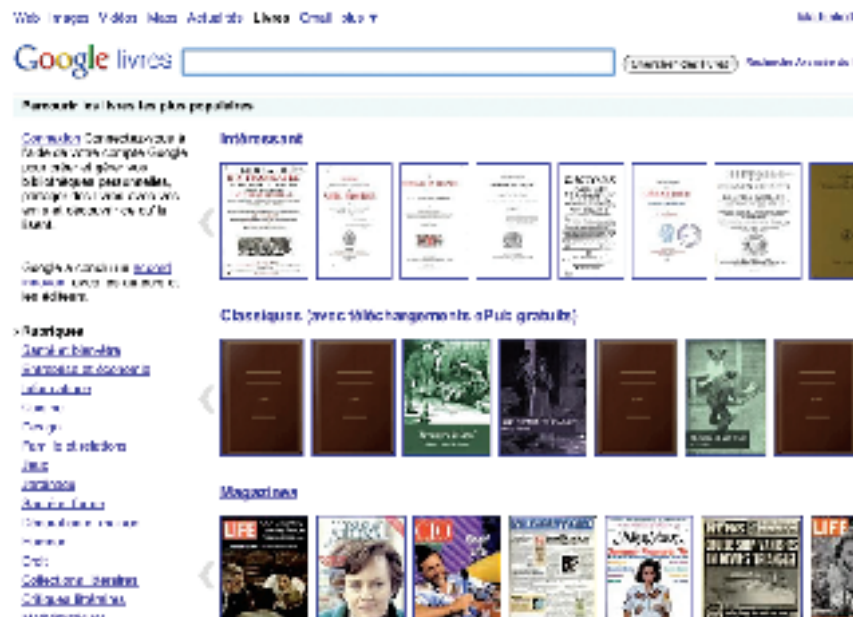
Web Images Vidéos Maps Actualités Livres Gmail plus ▾

Google livres

Rechercher des livres

Parcourir les livres les plus populaires

Connexion Connectez-vous à l'aide de votre compte Google pour créer et gérer vos bibliothèques personnelles, partager des livres avec vos amis et retrouver ceux qu'ils lisent.

Google remercie ses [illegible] de leur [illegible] les éditeurs.

» Rubriques
Santé et bien-être
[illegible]
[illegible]
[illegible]
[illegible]
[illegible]
Jeux
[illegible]
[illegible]
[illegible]
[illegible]
Droit
Collections littéraires
Critiques littéraires

Intéressant

Classiques (avec téléchargements ePub gratuits)

Magazines

LIFE
LIFE